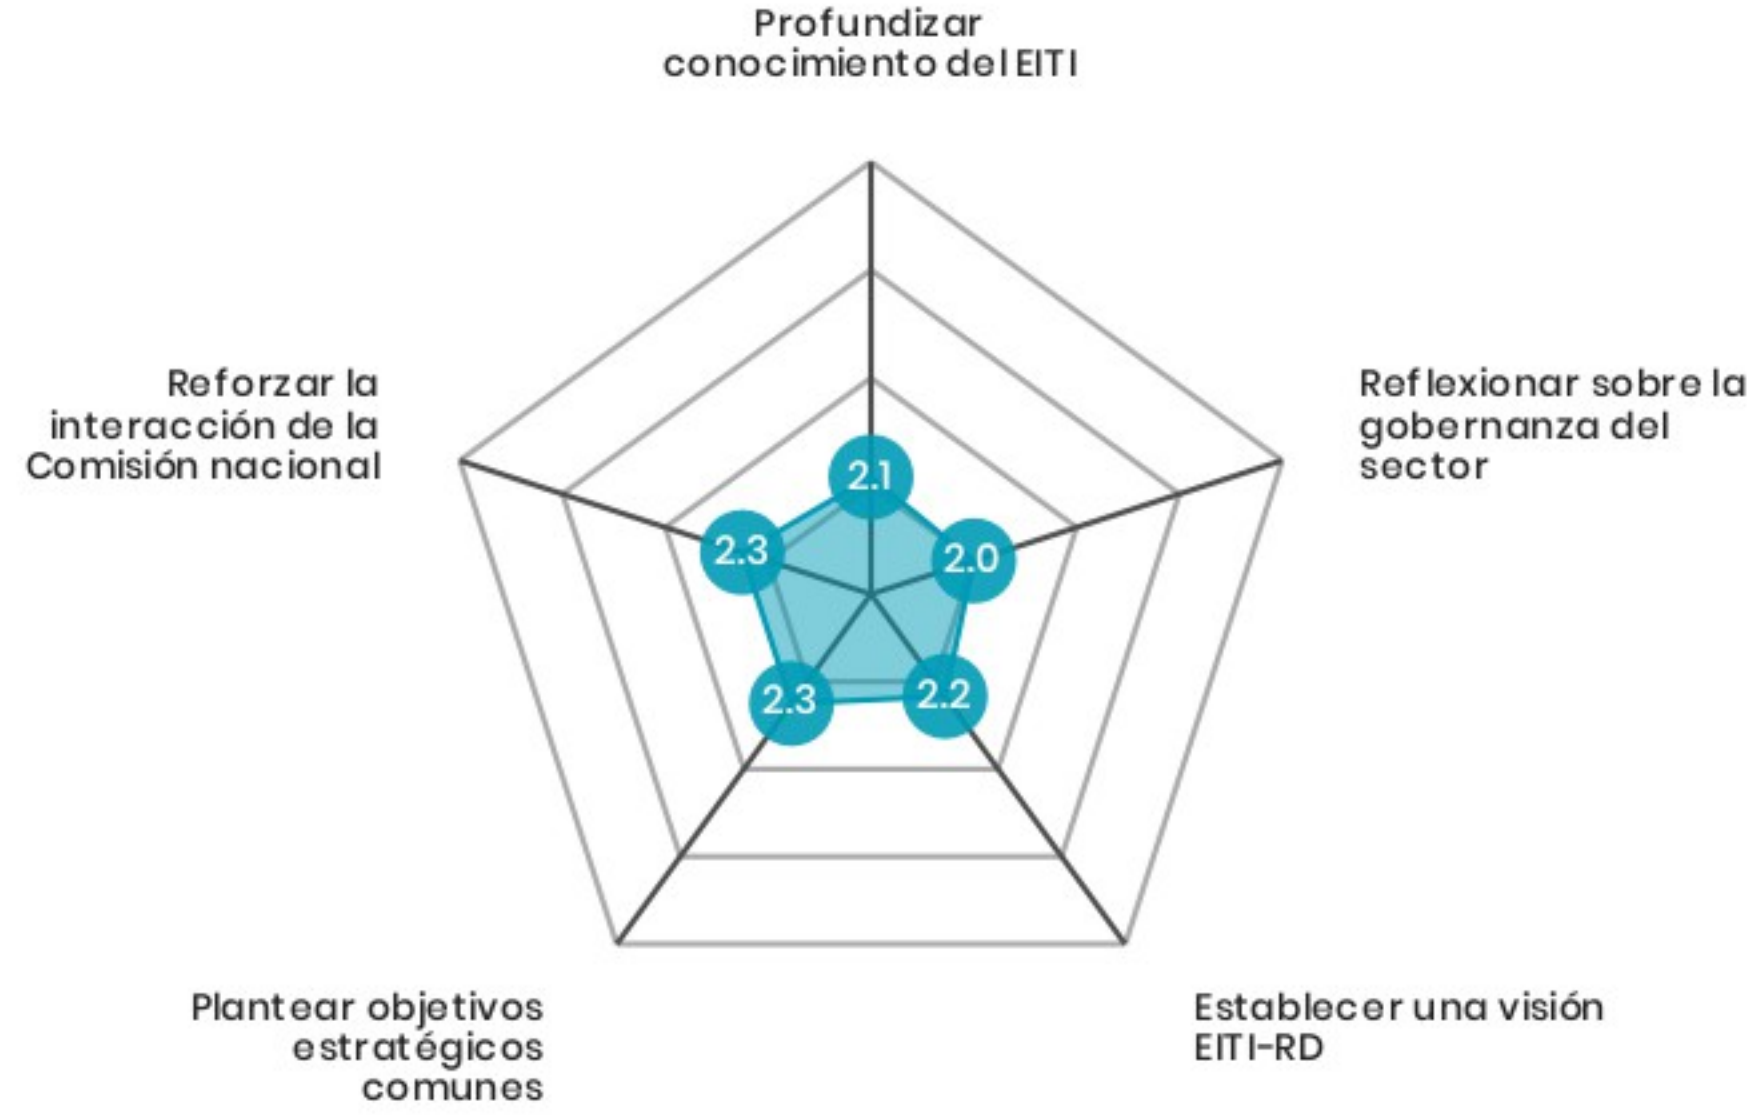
Profundizar conocimiento del EITI

Reflexionar sobre la gobernanza del sector

Establecer una visión EITI-RD

Plantear objetivos estratégicos comunes

Reforzar la interacción de la Comisión nacional

2.1

2.0

2.2

2.3

2.3